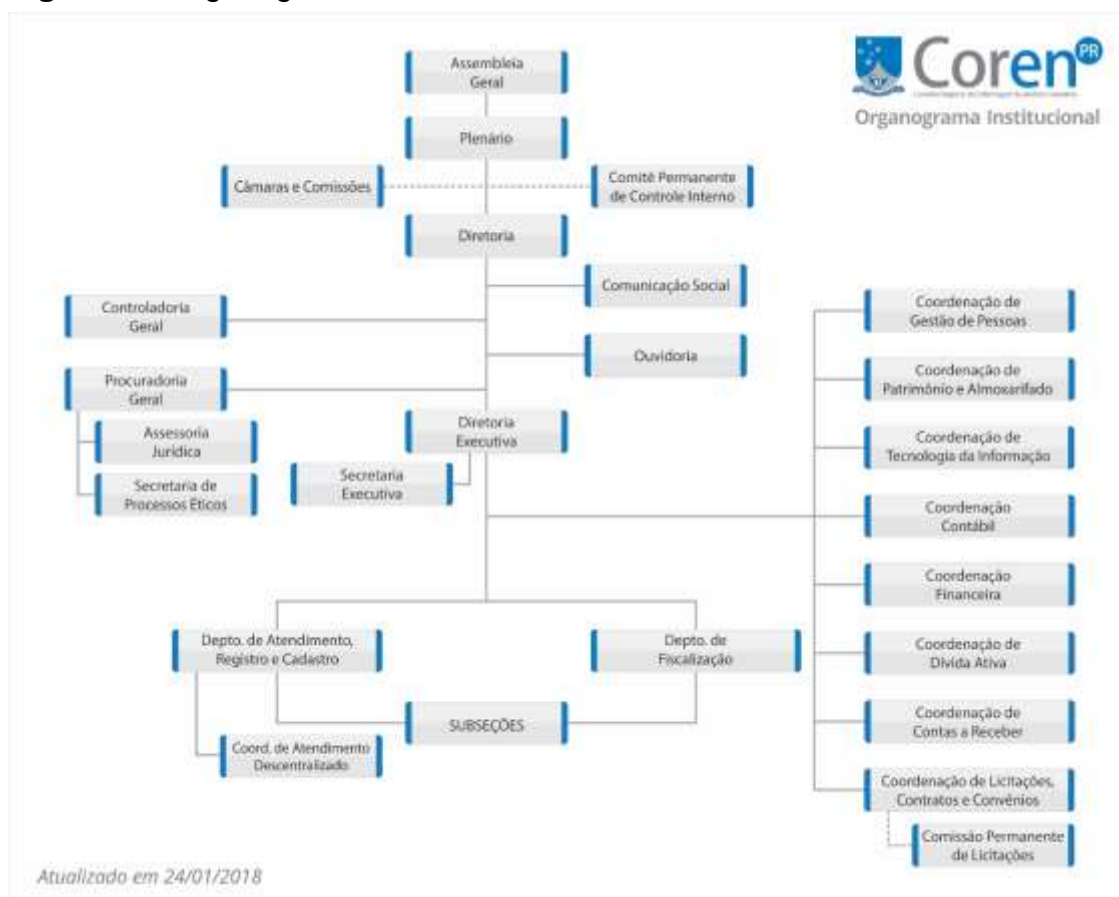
Coren PR

Organograma Institucional

Assembleia Geral

Plenário

Câmaras e Comissões

Comitê Permanente de Controle Interno

Diretoria

Comunicação Social

Controladoria Geral

Ouvidoria

Procuradoria Geral

Assessoria Jurídica

Secretaria de Processos Éticos

Diretoria Executiva

Secretaria Executiva

Coordenação de Gestão de Pessoas

Coordenação de Patrimônio e Almoxarifado

Coordenação de Tecnologia da Informação

Coordenação Contábil

Coordenação Financeira

Coordenação de Dívida Ativa

Coordenação de Contas a Receber

Coordenação de Licitações, Contratos e Convênios

Comissão Permanente de Licitações

Depto. de Atendimento, Registro e Cadastro

Depto. de Fiscalização

SUBSEÇÕES

Coord. de Atendimento Descentralizado

Atualizado em 24/01/2018